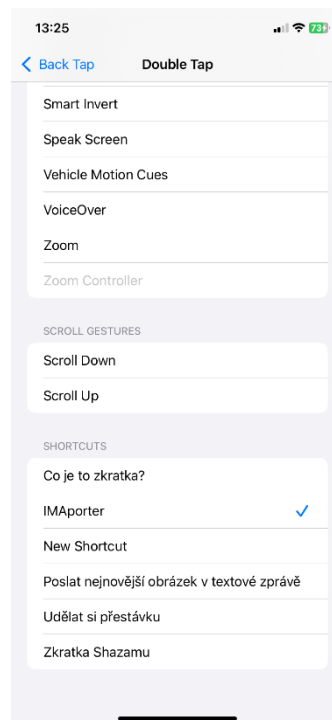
13:25

73

Back Tap

Double Tap

Smart Invert

Speak Screen

Vehicle Motion Cues

VoiceOver

Zoom

Zoom Controller

SCROLL GESTURES

Scroll Down

Scroll Up

SHORTCUTS

Co je to zkratka?

IMAPorter

New Shortcut

Poslat nejnovější obrázek v textové zprávě

Udělat si přestávku

Zkratka Shazamu